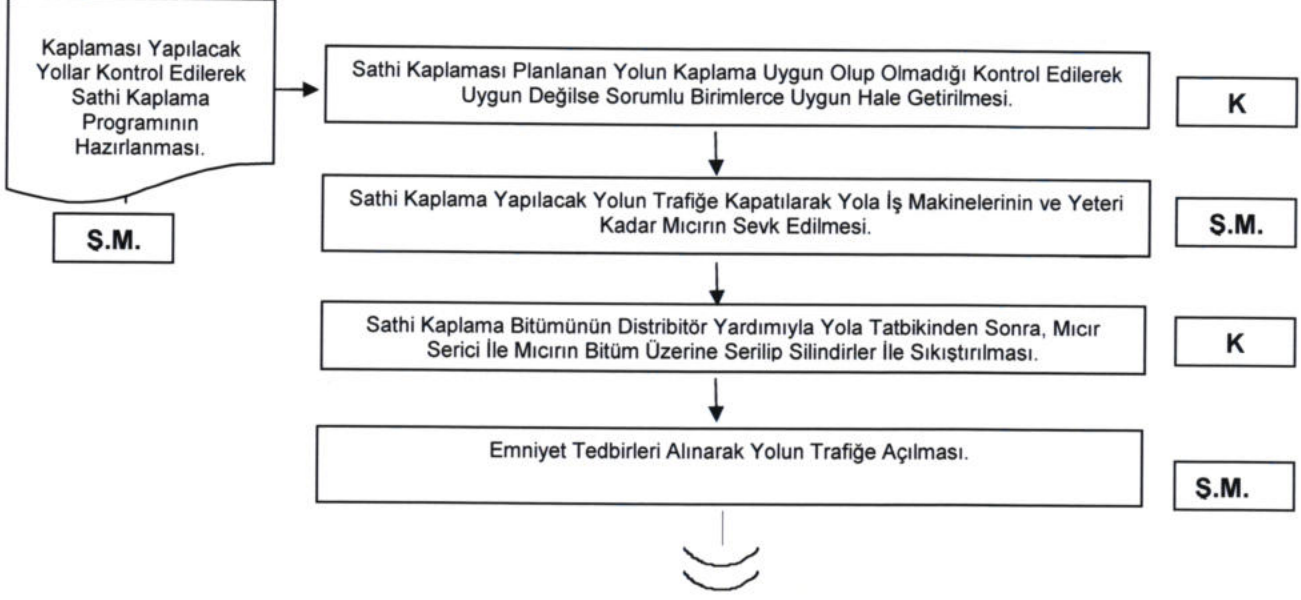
Kaplaması Yapılacak Yollar Kontrol Edilerek Sathi Kaplama Programının Hazırlanması.

Ş.M.

Sathi Kaplaması Planlanan Yolun Kaplama Uygun Olup Olmadığı Kontrol Edilerek Uygun Değilse Sorumlu Birimlerce Uygun Hale Getirilmesi.

K

Sathi Kaplama Yapılacak Yolun Trafiğe Kapatılarak Yola İş Makinelerinin ve Yeteri Kadar Mıcırın Sevk Edilmesi.

Ş.M.

Sathi Kaplama Bitümünün Distribitör Yardımıyla Yola Tatbikinden Sonra, Mıcır Serici İle Mıcırın Bitüm Üzerine Serilip Silindirler İle Sıkıştırılması.

K

Emniyet Tedbirleri Alınarak Yolun Trafiğe Açılması.

Ş.M.